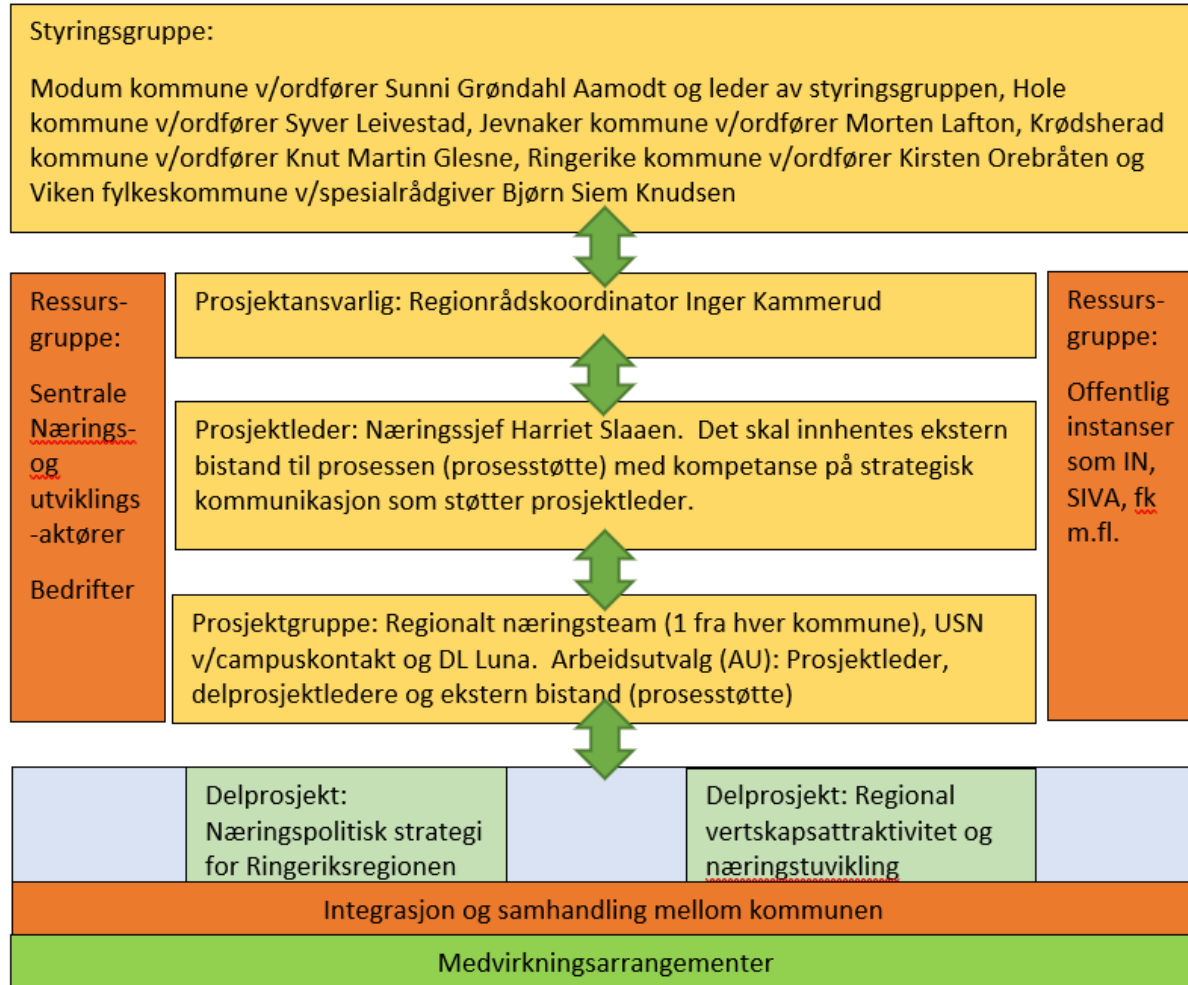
Styringsgruppe:

Modum kommune v/ordfører Sunni Grøndahl Aamodt og leder av styringsgruppen, Hole kommune v/ordfører Syver Leivestad, Jevnaker kommune v/ordfører Morten Lafton, Krødsherad kommune v/ordfører Knut Martin Glesne, Ringerike kommune v/ordfører Kirsten Orebråten og Viken fylkeskommune v/spesialrådgiver Bjørn Siem Knudsen

Ressurs-gruppe:

Sentrale Nærings- og utviklings-aktører

Bedrifter

Prosjektansvarlig: Regionrådskoordinator Inger Kammerud

Prosjektleder: Næringssjef Harriet Slaaen. Det skal innhentes ekstern bistand til prosessen (prosesstøtte) med kompetanse på strategisk kommunikasjon som støtter prosjektleder.

Prosjektgruppe: Regionalt næringsteam (1 fra hver kommune), USN v/campuskontakt og DL Luna. Arbeidsutvalg (AU): Prosjektleder, delprosjektledere og ekstern bistand (prosesstøtte)

Ressurs-gruppe:

Offentlig instanser som IN, SIVA, fk m.fl.

Delprosjekt: Næringspolitisk strategi for Ringeriksregionen

Delprosjekt: Regional vertskapsattraktivitet og næringstuvikling

Integrasjon og samhandling mellom kommunen

Medvirkningsarrangementer